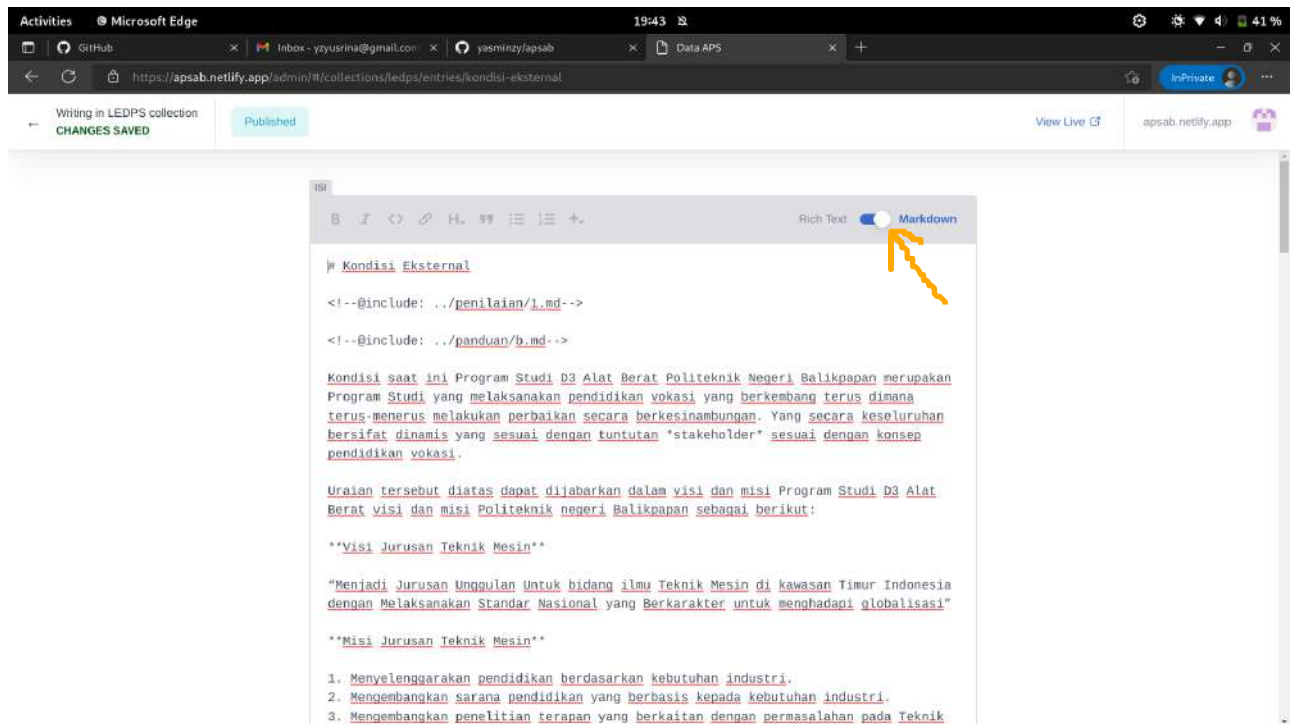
Activities Microsoft Edge 19:43 41 %

GitHub Inbox - yzyusrina@gmail.com yasminzy/apsab Data APS

https://apsab.netlify.app/admin/#/collections/ledps/entries/kondisi-eksternal

InPrivate

Writing in LEDPS collection
CHANGES SAVED

Published

View Live

apsab.netlify.app

ISI

B I H. Rich Text Markdown

# Kondisi Eksternal

<!--@include: ../penilaian/1.md-->

<!--@include: ../panduan/b.md-->

Kondisi saat ini Program Studi D3 Alat Berat Politeknik Negeri Balikpapan merupakan Program Studi yang melaksanakan pendidikan vokasi yang berkembang terus dimana terus-menerus melakukan perbaikan secara berkesinambungan. Yang secara keseluruhan bersifat dinamis yang sesuai dengan tuntutan *stakeholder* sesuai dengan konsep pendidikan vokasi.

Uraian tersebut diatas dapat dijabarkan dalam visi dan misi Program Studi D3 Alat Berat visi dan misi Politeknik negeri Balikpapan sebagai berikut:

**Visi Jurusan Teknik Mesin**

"Menjadi Jurusan Unggulan Untuk bidang ilmu Teknik Mesin di kawasan Timur Indonesia dengan Melaksanakan Standar Nasional yang Berkarakter untuk menghadapi globalisasi"

**Misi Jurusan Teknik Mesin**

1. Menyelenggarakan pendidikan berdasarkan kebutuhan industri.
2. Mengembangkan sarana pendidikan yang berbasis kepada kebutuhan industri.
3. Mengembangkan penelitian terapan yang berkaitan dengan permasalahan pada Teknik